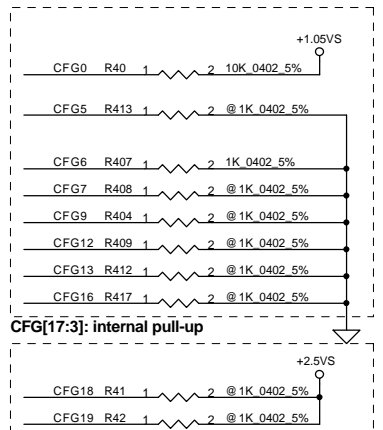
+1.05VS

CFG0 R40 1 2 10K_0402_5%

CFG5 R413 1 2 @1K_0402_5%

CFG6 R407 1 2 1K_0402_5%

CFG7 R408 1 2 @1K_0402_5%

CFG9 R404 1 2 @1K_0402_5%

CFG12 R409 1 2 @1K_0402_5%

CFG13 R412 1 2 @1K_0402_5%

CFG16 R417 1 2 @1K_0402_5%

CFG[17:3]: internal pull-up

+2.5VS

CFG18 R41 1 2 @1K_0402_5%

CFG19 R42 1 2 @1K_0402_5%